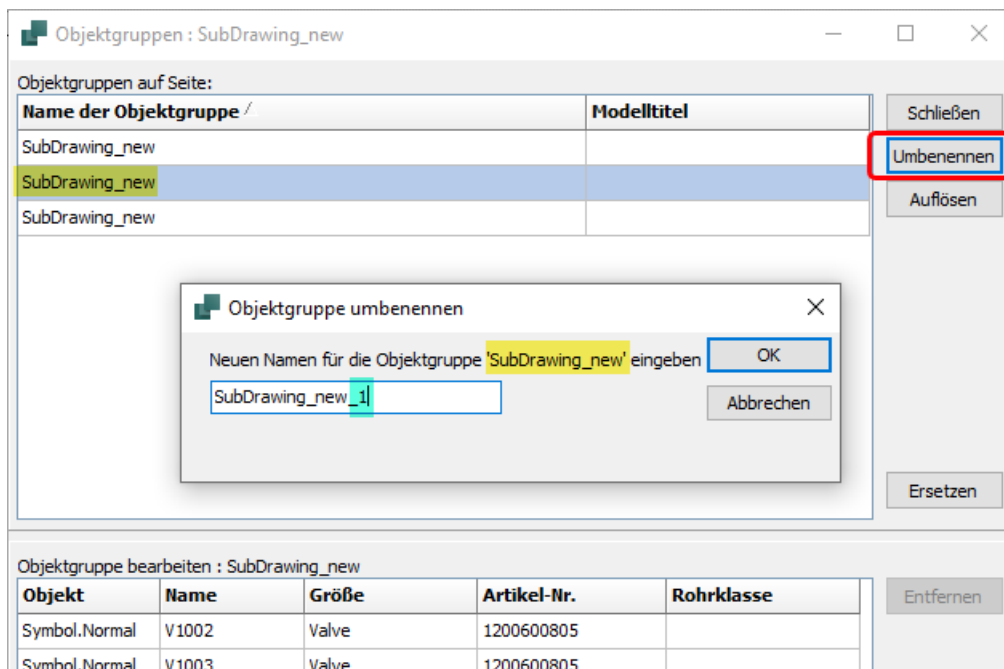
Objektgruppen : SubDrawing_new

Objektgruppen auf Seite:

| Name der Objektgruppe | Modelltitel |
|---|---|
| SubDrawing_new | |
| SubDrawing_new | |
| SubDrawing_new | |

Schließen
Umbenennen
Auflösen

Objektgruppe umbenennen

Neuen Namen für die Objektgruppe 'SubDrawing_new' eingeben

SubDrawing_new_1

OK
Abbrechen

Ersetzen

Objektgruppe bearbeiten : SubDrawing_new

| Objekt | Name | Größe | Artikel-Nr. | Rohrklasse |
|---|---|---|---|---|
| Symbol.Normal | V1002 | Valve | 1200600805 | |
| Symbol.Normal | V1003 | Valve | 1200600805 | |

Entfernen